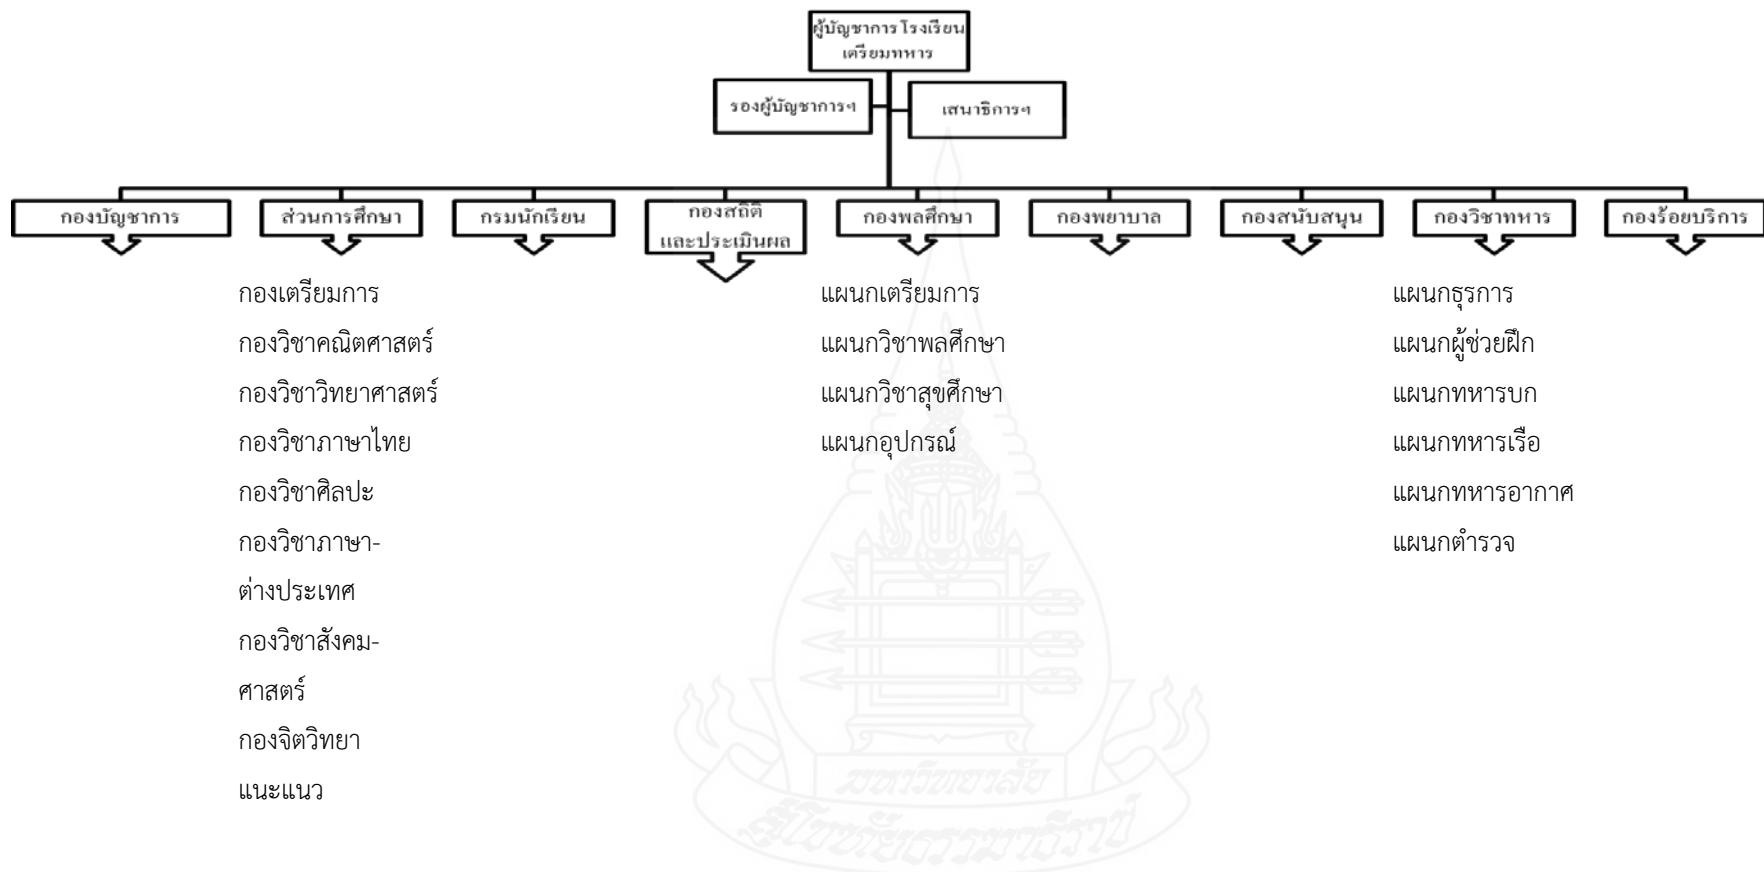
ผู้บัญชาการโรงเรียนเตรียมทหาร

รองผู้บัญชาการฯ

เสนาธิการฯ

กองบัญชาการ

ส่วนการศึกษา

กรมนักเรียน

กองสถิติและประเมินผล

กองพลศึกษา

กองพยาบาล

กองสนับสนุน

กองวิชาทหาร

กองร้อยบริการ

กองเตรียมการ
กองวิชาคณิตศาสตร์
กองวิชาวิทยาศาสตร์
กองวิชาภาษาไทย
กองวิชาศิลปะ
กองวิชาภาษาต่างประเทศ
กองวิชาสังคมศาสตร์
กองจิตวิทยาแนะแนว

แผนกเตรียมการ
แผนกวิชาพลศึกษา
แผนกวิชาสุขศึกษา
แผนกอุปกรณ์

แผนกธุรการ
แผนกผู้ช่วยฝึก
แผนกทหารบก
แผนกทหารเรือ
แผนกทหารอากาศ
แผนกตำรวจ

มหาวิทยาลัยสุโขทัยธรรมาธิราช